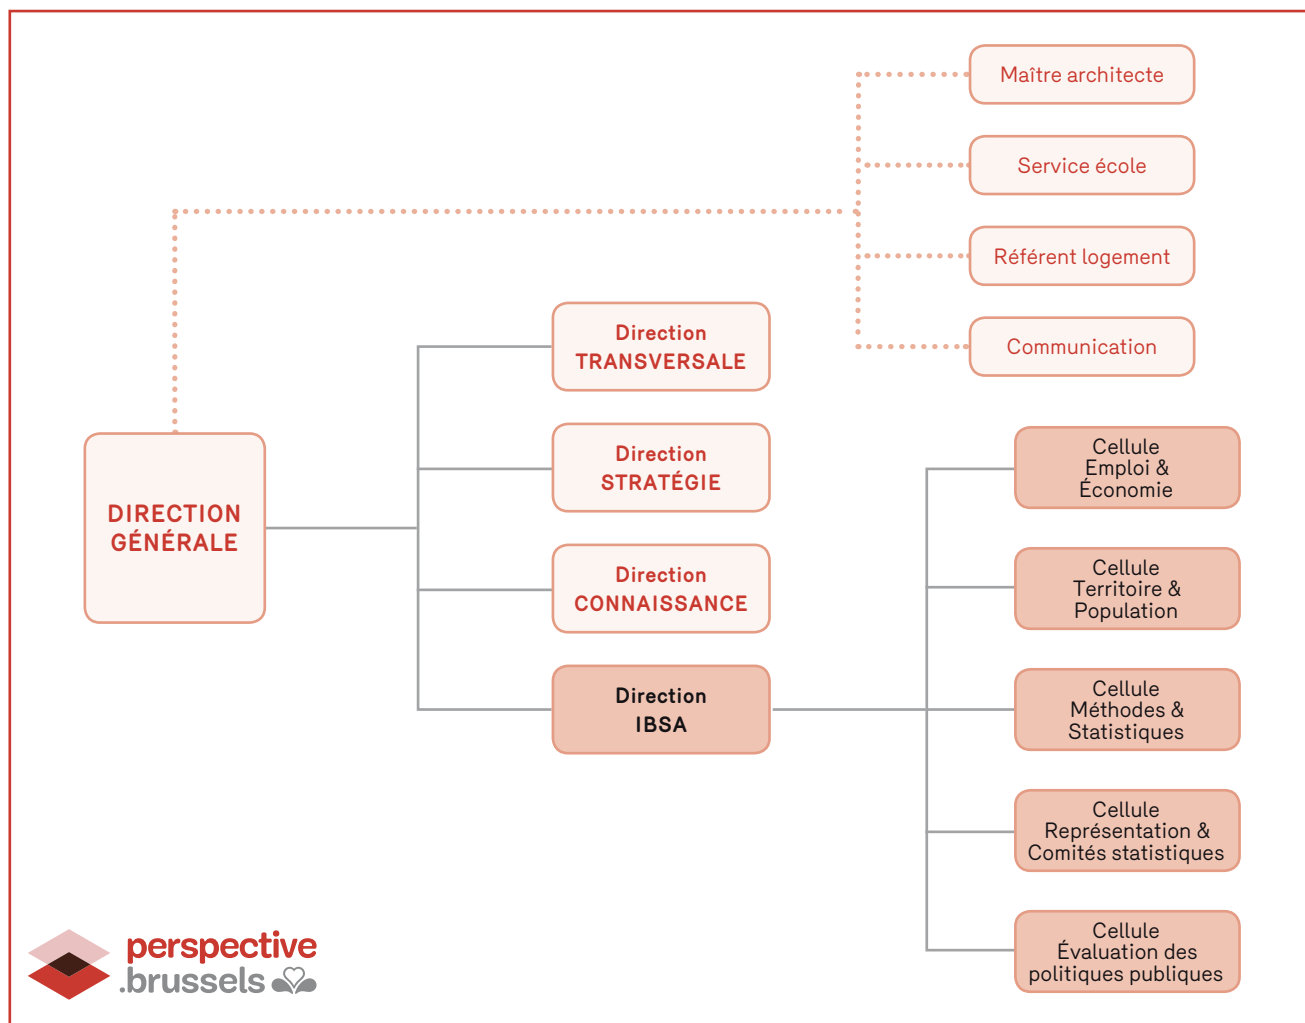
Maître architecte

Service école

Référent logement

Communication

DIRECTION GÉNÉRALE

Direction TRANSVERSALE

Direction STRATÉGIE

Direction CONNAISSANCE

Direction IBSA

Cellule Emploi & Économie

Cellule Territoire & Population

Cellule Méthodes & Statistiques

Cellule Représentation & Comités statistiques

Cellule Évaluation des politiques publiques

perspective .brussels